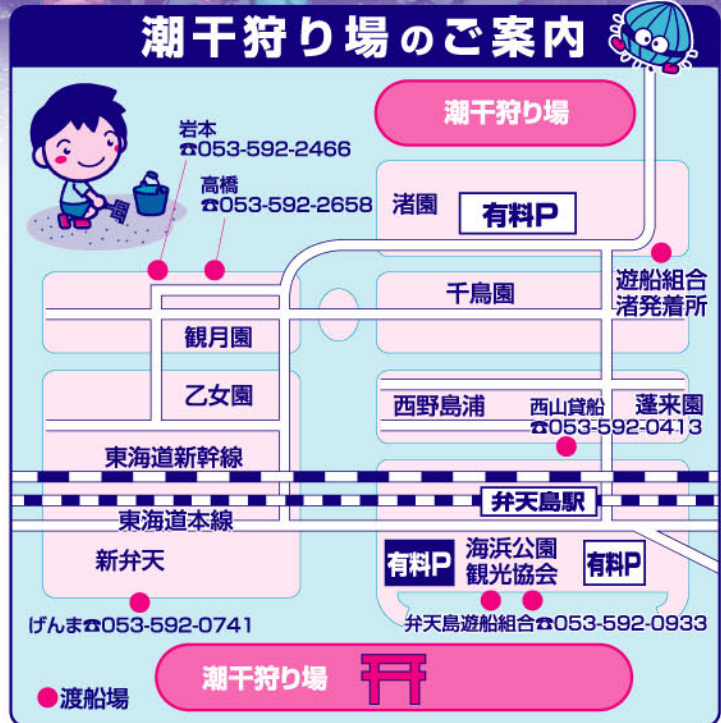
潮干狩り場のご案内

潮干狩り場

岩本
☎053-592-2466

高橋
☎053-592-2658

渚園

有料P

遊船組合
渚発着所

千鳥園

観月園

乙女園

西野島浦

西山貸船
☎053-592-0413

蓬来園

東海道新幹線

弁天島駅

東海道本線

新弁天

有料P

海浜公園
観光協会

有料P

げんま☎053-592-0741

弁天島遊船組合☎053-592-0933

潮干狩り場

●渡船場